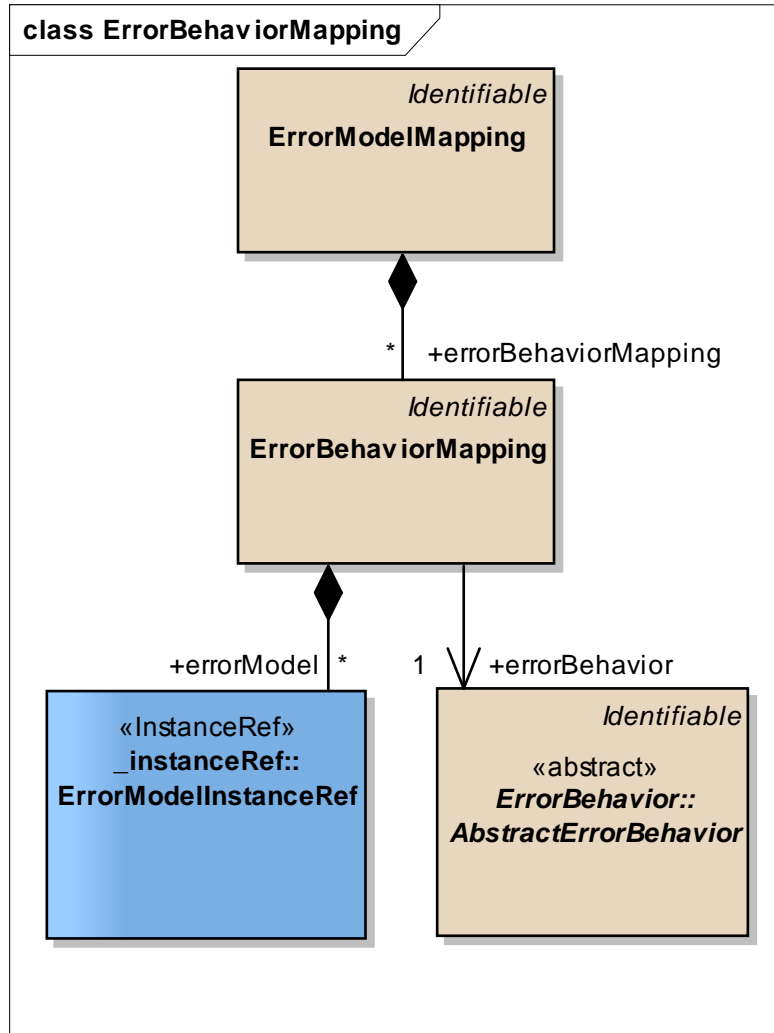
class ErrorBehaviorMapping

Identifiable
ErrorModelMapping

* +errorBehaviorMapping

Identifiable
ErrorBehaviorMapping

+errorModel *

1 +errorBehavior

«InstanceRef»
_instanceRef::
ErrorModelInstanceRef

Identifiable
«abstract»
ErrorBehavior::
AbstractErrorBehavior